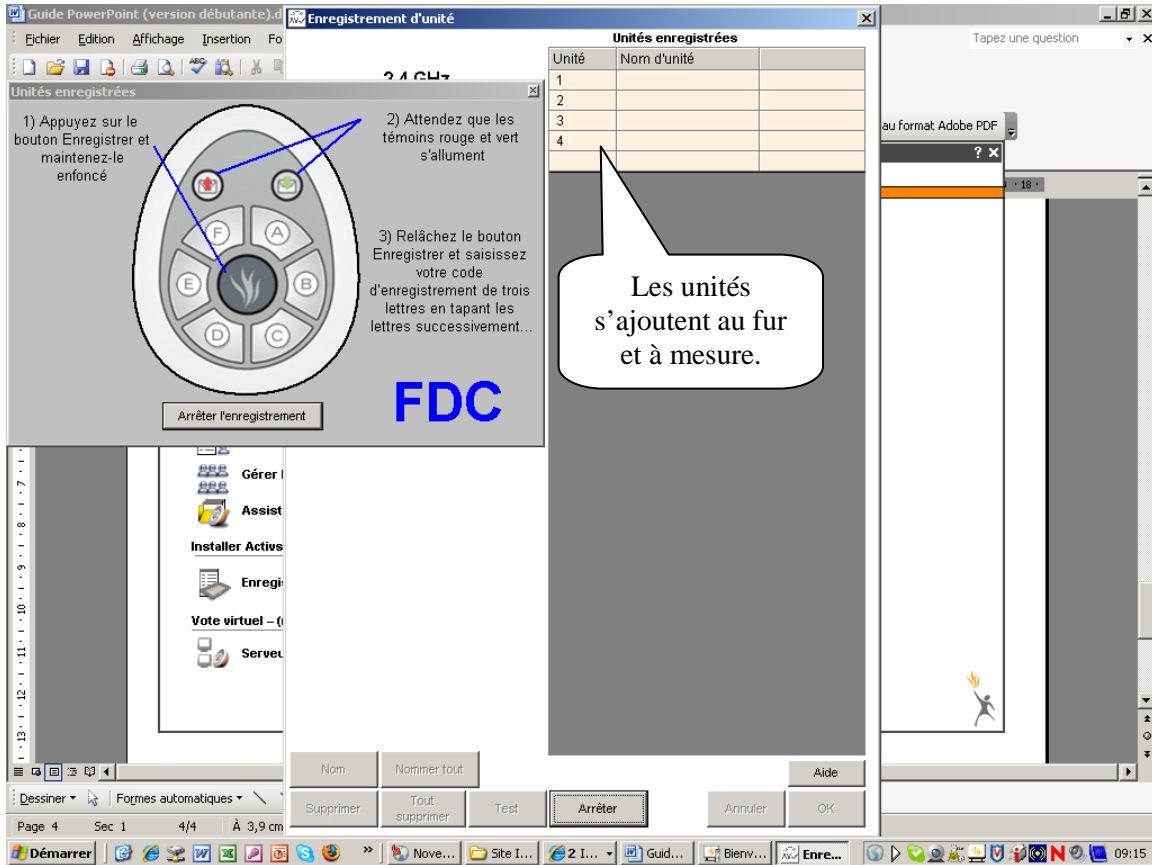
Guide PowerPoint (version débutante).d
Enregistrement d'unité
Fichier Edition Affichage Insertion Fo
Tapez une question
Unités enregistrées
2,4 GHz
Unités enregistrées

| Unité | Nom d'unité | |
|---|---|---|
| 1 | | |
| 2 | | |
| 3 | | |
| 4 | | |
| | | |

1) Appuyez sur le bouton Enregistrer et maintenez-le enfoncé
2) Attendez que les témoins rouge et vert s'allument
3) Relâchez le bouton Enregistrer et saisissez votre code d'enregistrement de trois lettres en tapant les lettres successivement...
F A E B D C
FDC
Arrêter l'enregistrement
Les unités s'ajoutent au fur et à mesure.
au format Adobe PDF
Gérer l
Assist
Installer Activs
Enregi
Vote virtuel – (
Serveu
Nom Nommer tout Aide
Supprimer Tout supprimer Test Arrêter Annuler OK
Dessiner Formes automatiques
Page 4 Sec 1 4/4 À 3,9 cm
Démarrer Nove... Site I... 2 I... Guid... Bienv... Enre... 09:15